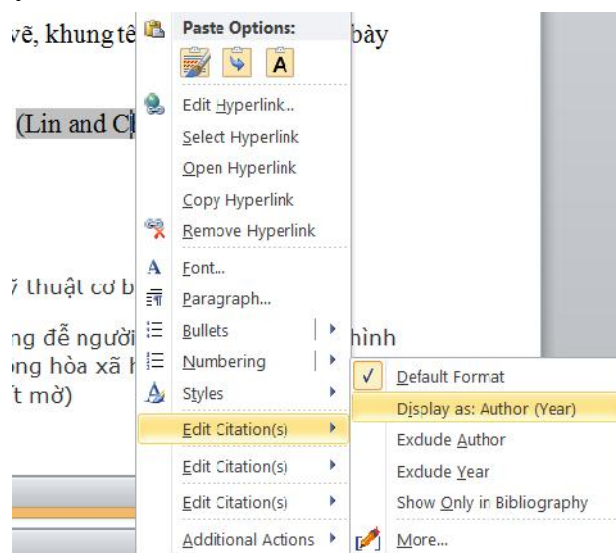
vẽ, khung tê

bày

(Lin and C

ỹ thuật cơ b

ng để người

ng hòa xã h

t mờ)

hình

Paste Options:

A

Edit Hyperlink...

Select Hyperlink

Open Hyperlink

Copy Hyperlink

Remove Hyperlink

Font...

Paragraph...

Bullets

Numbering

Styles

Edit Citation(s)

Edit Citation(s)

Edit Citation(s)

Additional Actions

Default Format

Display as: Author (Year)

Exclude Author

Exclude Year

Show Only in Bibliography

More...